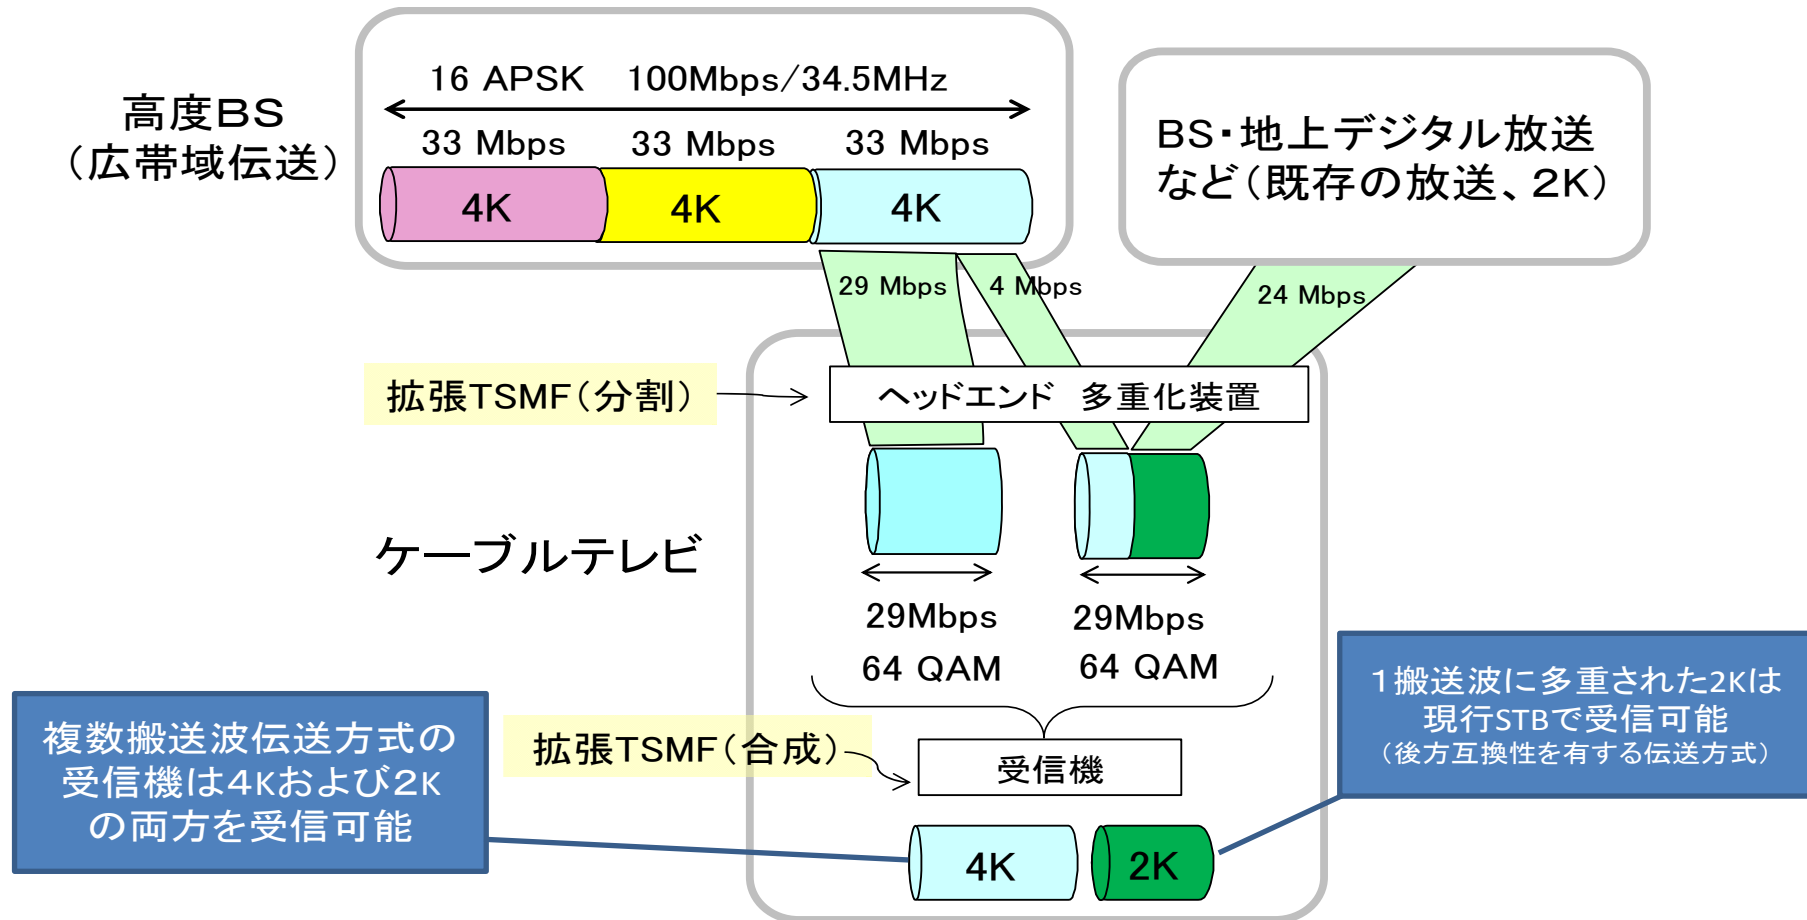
高度BS
（広帯域伝送）

16 APSK　100Mbps/34.5MHz

33 Mbps　33 Mbps　33 Mbps

4K　4K　4K

BS・地上デジタル放送など（既存の放送、2K）

29 Mbps　4 Mbps　24 Mbps

拡張TSMF（分割）

ヘッドエンド　多重化装置

ケーブルテレビ

29Mbps
64 QAM

29Mbps
64 QAM

1搬送波に多重された2Kは現行STBで受信可能
（後方互換性を有する伝送方式）

拡張TSMF（合成）

受信機

複数搬送波伝送方式の受信機は4Kおよび2Kの両方を受信可能

4K　2K